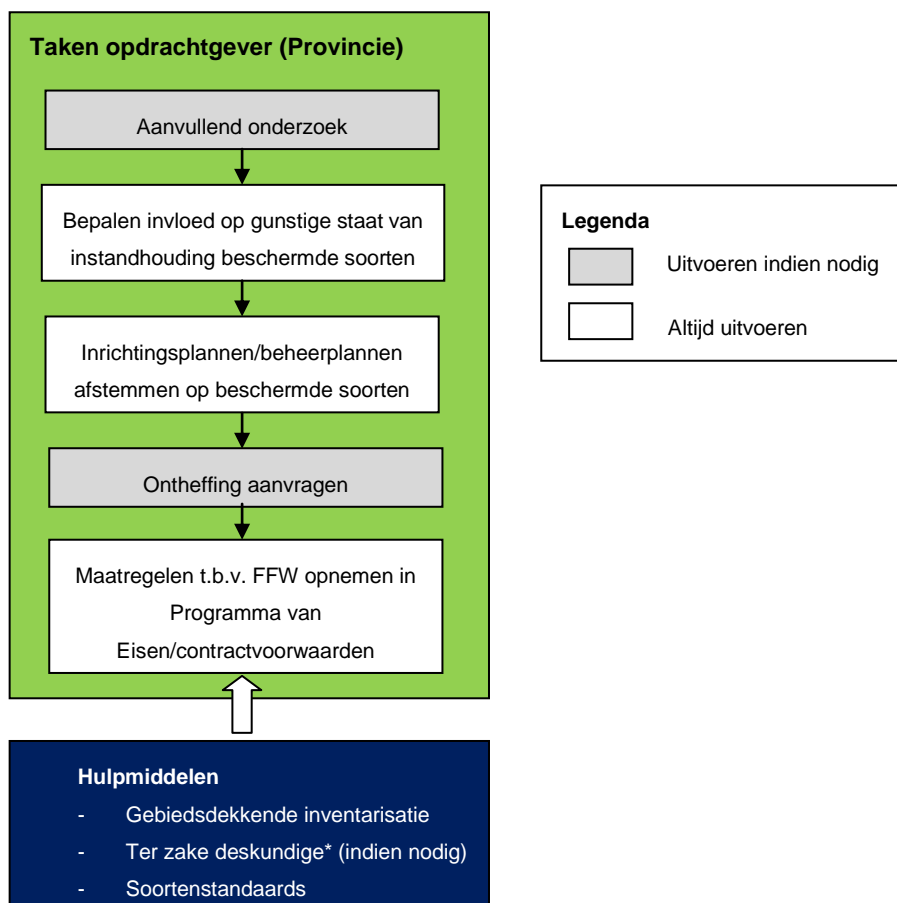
Taken opdrachtgever (Provincie)

Aanvullend onderzoek

Bepalen invloed op gunstige staat van instandhouding beschermde soorten

Inrichtingsplannen/beheerplannen afstemmen op beschermde soorten

Ontheffing aanvragen

Maatregelen t.b.v. FFW opnemen in Programma van Eisen/contractvoorwaarden

Legenda

Uitvoeren indien nodig

Altijd uitvoeren

Hulpmiddelen

- Gebiedsdekkende inventarisatie
- Ter zake deskundige* (indien nodig)
- Soortenstandaards